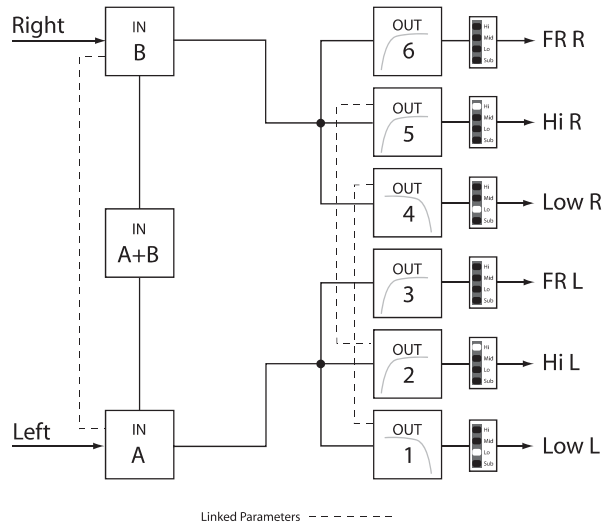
Right

IN
B

IN
A+B

Left

IN
A

OUT
6

Hi
Mid
Lo
Sub

FR R

OUT
5

Hi
Mid
Lo
Sub

Hi R

OUT
4

Hi
Mid
Lo
Sub

Low R

OUT
3

Hi
Mid
Lo
Sub

FR L

OUT
2

Hi
Mid
Lo
Sub

Hi L

OUT
1

Hi
Mid
Lo
Sub

Low L

Linked Parameters